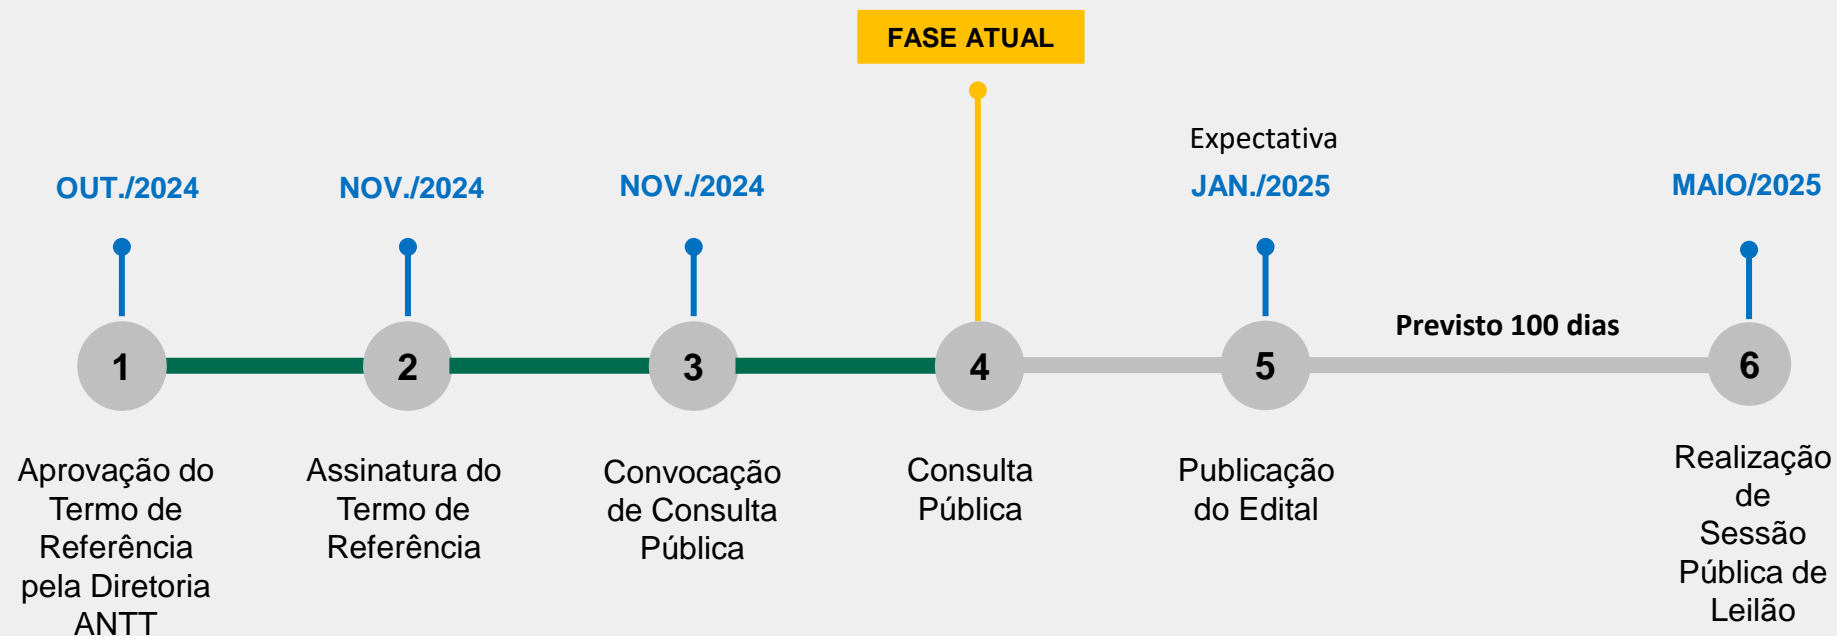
FASE ATUAL

Expectativa

OUT./2024

NOV./2024

NOV./2024

JAN./2025

MAIO/2025

Previsto 100 dias

1

2

3

4

5

6

Aprovação do Termo de Referência pela Diretoria ANTT

Assinatura do Termo de Referência

Convocação de Consulta Pública

Consulta Pública

Publicação do Edital

Realização de Sessão Pública de Leilão